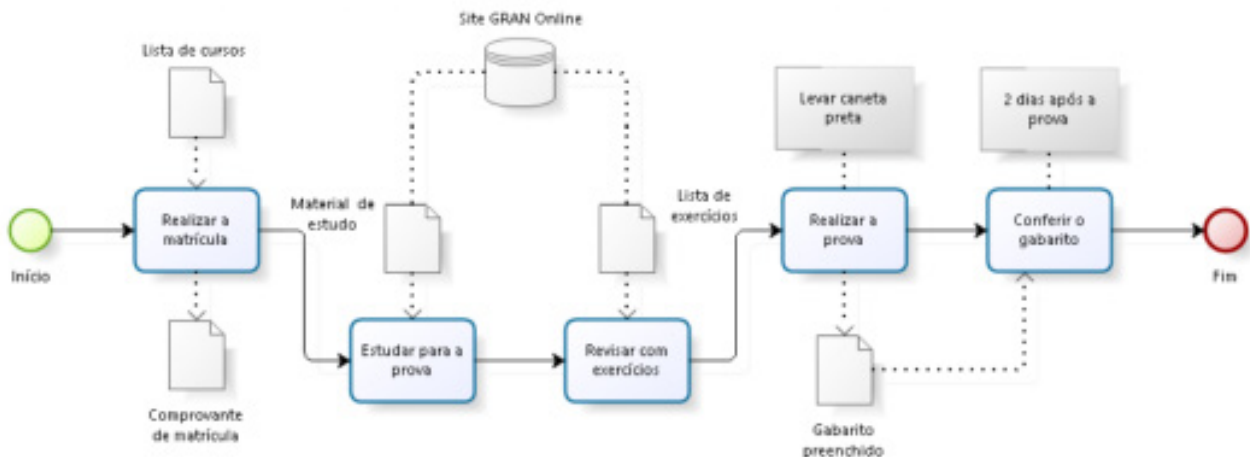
Site GRAN Online

Lista de cursos

Levar caneta preta

2 dias após a prova

Início

Realizar a matrícula

Material de estudo

Lista de exercícios

Realizar a prova

Conferir o gabarito

Fim

Comprovante de matrícula

Estudar para a prova

Revisar com exercícios

Gabarito preenchido